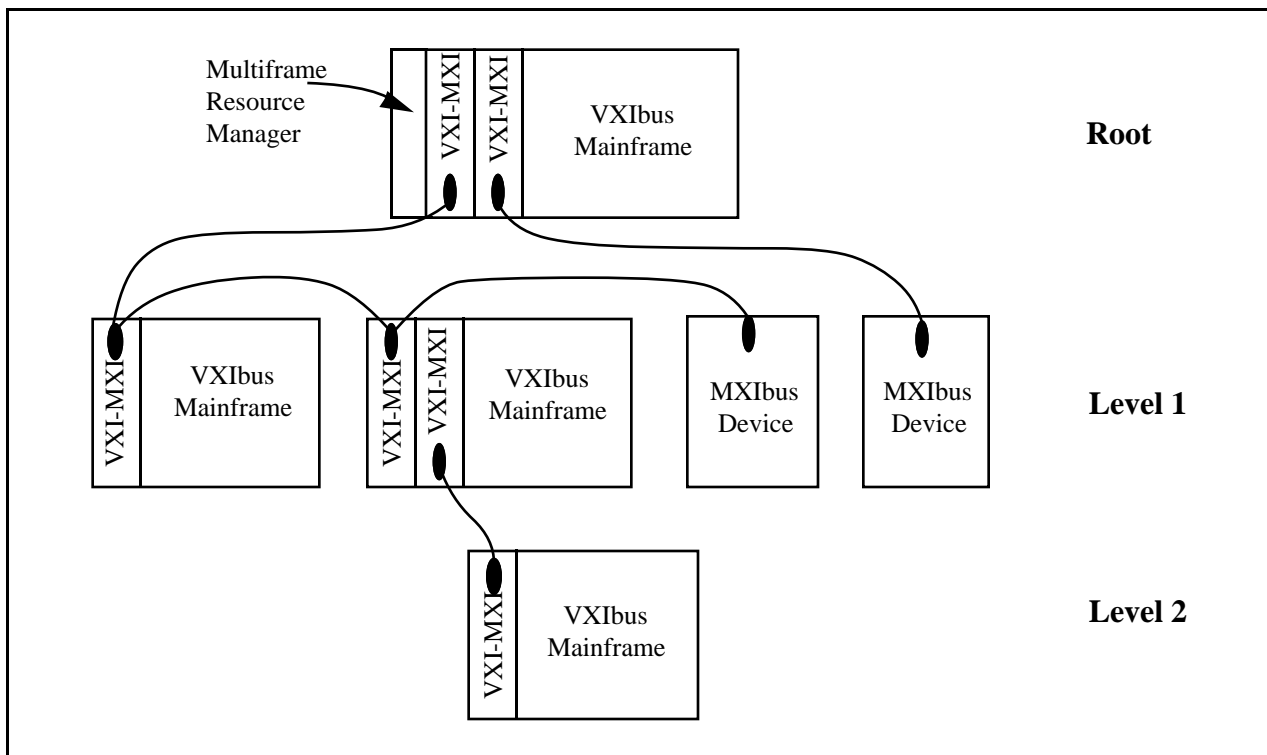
Multiframe Resource Manager

VXI-MXI

VXI-MXI

VXIbus Mainframe

Root

VXI-MXI

VXIbus Mainframe

VXI-MXI

VXI-MXI

VXIbus Mainframe

MXIbus Device

MXIbus Device

Level 1

VXI-MXI

VXIbus Mainframe

Level 2